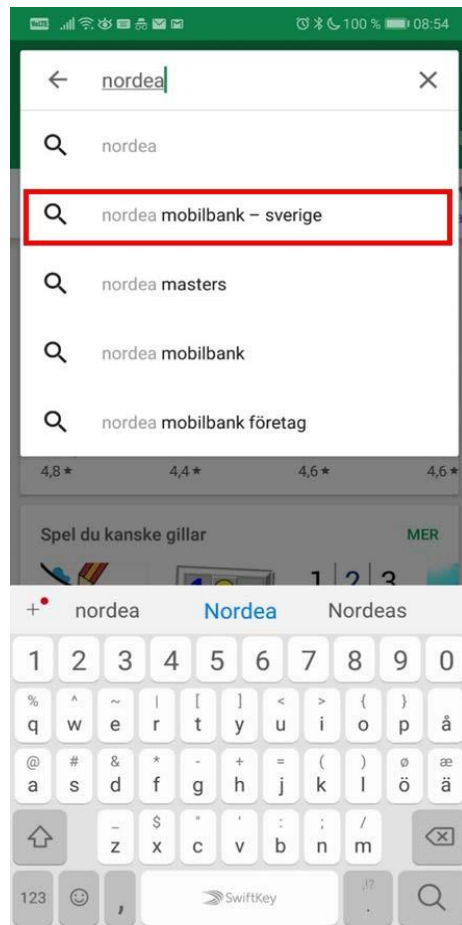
100 % 08:54

nordea

nordea

nordea mobilbank – sverige

nordea masters

nordea mobilbank

nordea mobilbank företag

4,8 ★ 4,4 ★ 4,6 ★ 4,6 ★

Spel du kanske gillar MER

1 2 3

+ nordea Nordea Nordeas

1 2 3 4 5 6 7 8 9 0

% q ^ w ~ e | r [ t ] y < u > i { o } p å

@ a # s & d * f - g + h = j ( k ) l ø ö æ ä

_ z $ x " c ' v : b ; n / m

123 , SwiftKey .!? .